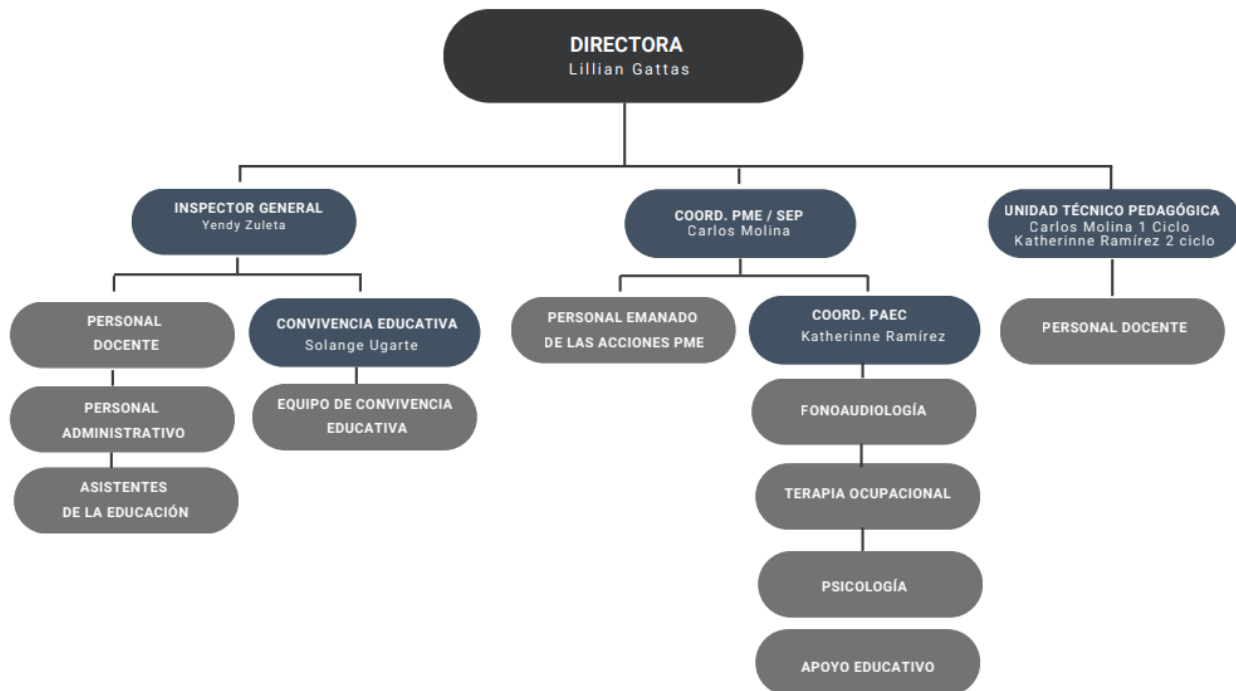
DIRECTORA
Lillian Gattas

INSPECTOR GENERAL
Yendy Zuleta

PERSONAL DOCENTE

PERSONAL ADMINISTRATIVO

ASISTENTES DE LA EDUCACIÓN

CONVIVENCIA EDUCATIVA
Solange Ugarte

EQUIPO DE CONVIVENCIA EDUCATIVA

COORD. PME / SEP
Carlos Molina

PERSONAL EMANADO DE LAS ACCIONES PME

COORD. PAEC
Katherinne Ramírez

FONOAUDIOLOGÍA

TERAPIA OCUPACIONAL

PSICOLOGÍA

APOYO EDUCATIVO

UNIDAD TÉCNICO PEDAGÓGICA
Carlos Molina 1 Ciclo
Katherinne Ramírez 2 ciclo

PERSONAL DOCENTE